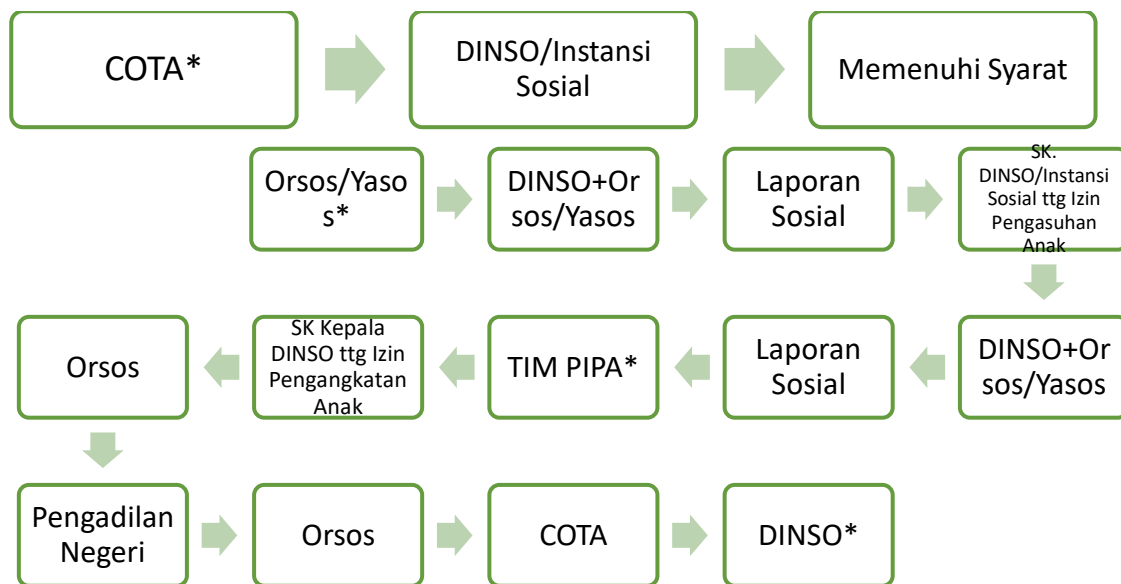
COTA*

DINSO/Instansi Sosial

Memenuhi Syarat

Orsos/Yasos*

DINSO+Orsos/Yasos

Laporan Sosial

SK. DINSO/Instansi Sosial ttg Izin Pengasuhan Anak

DINSO+Orsos/Yasos

Laporan Sosial

TIM PIPA*

SK Kepala DINSO ttg Izin Pengangkatan Anak

Orsos

Pengadilan Negeri

Orsos

COTA

DINSO*